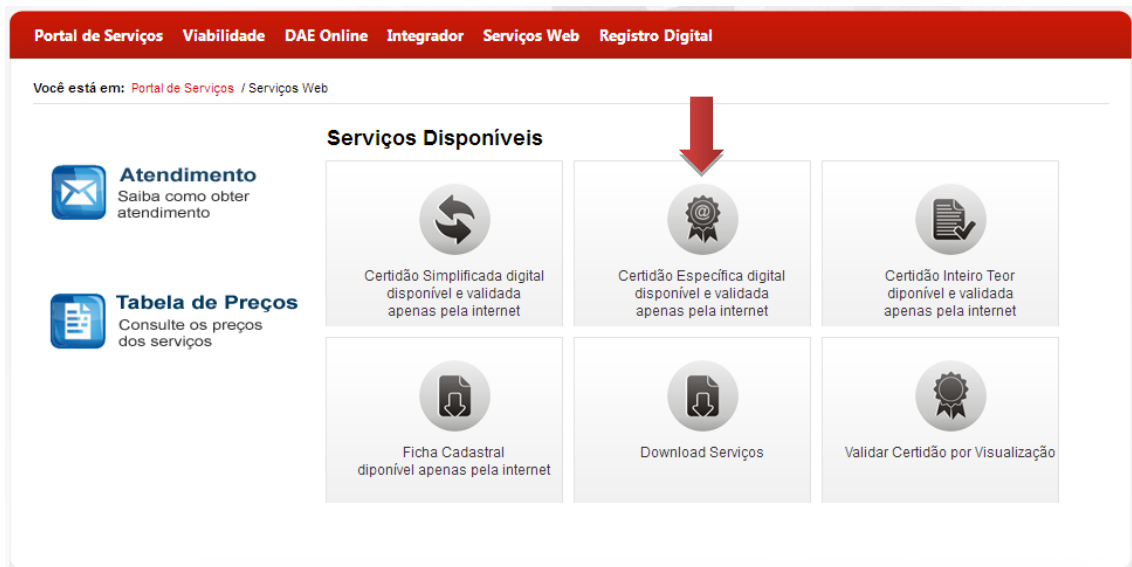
Portal de Serviços Viabilidade DAE Online Integrador Serviços Web Registro Digital

Você está em: Portal de Serviços / Serviços Web

Atendimento
Saiba como obter atendimento

Tabela de Preços
Consulte os preços dos serviços

Serviços Disponíveis

Certidão Simplificada digital disponível e validada apenas pela internet

Certidão Específica digital disponível e validada apenas pela internet

Certidão Inteiro Teor diponível e validada apenas pela internet

Ficha Cadastral diponível apenas pela internet

Download Serviços

Validar Certidão por Visualização